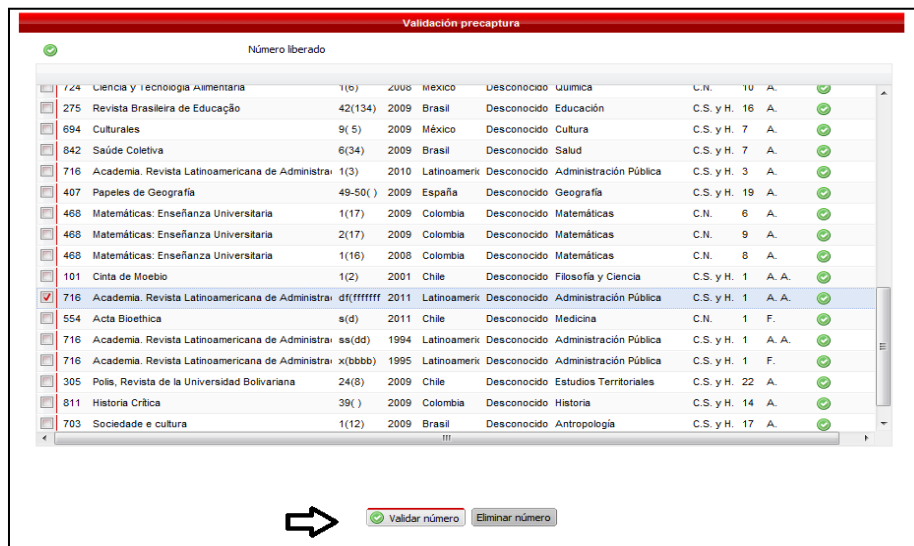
Validación precaptura

Número liberado

| | | | | | | | | | |
|---|---|---|---|---|---|---|---|---|---|
| 724 | Ciencia y Tecnología Alimentaria | 1(6) | 2008 | México | Desconocido | Química | C.N. | 10 | A. |
| 275 | Revista Brasileira de Educação | 42(134) | 2009 | Brasil | Desconocido | Educación | C.S. y H. | 16 | A. |
| 694 | Culturales | 9( 5) | 2009 | México | Desconocido | Cultura | C.S. y H. | 7 | A. |
| 842 | Saúde Coletiva | 6(34) | 2009 | Brasil | Desconocido | Salud | C.S. y H. | 7 | A. |
| 716 | Academia. Revista Latinoamericana de Administra | 1(3) | 2010 | Latinoameri | Desconocido | Administración Pública | C.S. y H. | 3 | A. |
| 407 | Papeles de Geografía | 49-50( ) | 2009 | España | Desconocido | Geografía | C.S. y H. | 19 | A. |
| 468 | Matemáticas: Enseñanza Universitaria | 1(17) | 2009 | Colombia | Desconocido | Matemáticas | C.N. | 6 | A. |
| 468 | Matemáticas: Enseñanza Universitaria | 2(17) | 2009 | Colombia | Desconocido | Matemáticas | C.N. | 9 | A. |
| 468 | Matemáticas: Enseñanza Universitaria | 1(16) | 2008 | Colombia | Desconocido | Matemáticas | C.N. | 8 | A. |
| 101 | Cinta de Moebio | 1(2) | 2001 | Chile | Desconocido | Filosofía y Ciencia | C.S. y H. | 1 | A. A. |
| 716 | Academia. Revista Latinoamericana de Administra | df(ffffff | 2011 | Latinoameri | Desconocido | Administración Pública | C.S. y H. | 1 | A. A. |
| 554 | Acta Bioethica | s(d) | 2011 | Chile | Desconocido | Medicina | C.N. | 1 | F. |
| 716 | Academia. Revista Latinoamericana de Administra | ss(dd) | 1994 | Latinoameri | Desconocido | Administración Pública | C.S. y H. | 1 | A. A. |
| 716 | Academia. Revista Latinoamericana de Administra | x(bbbb) | 1995 | Latinoameri | Desconocido | Administración Pública | C.S. y H. | 1 | F. |
| 305 | Polis, Revista de la Universidad Bolivariana | 24(8) | 2009 | Chile | Desconocido | Estudios Territoriales | C.S. y H. | 22 | A. |
| 811 | Historia Crítica | 39( ) | 2009 | Colombia | Desconocido | Historia | C.S. y H. | 14 | A. |
| 703 | Sociedade e cultura | 1(12) | 2009 | Brasil | Desconocido | Antropología | C.S. y H. | 17 | A. |

Validar número | Eliminar número